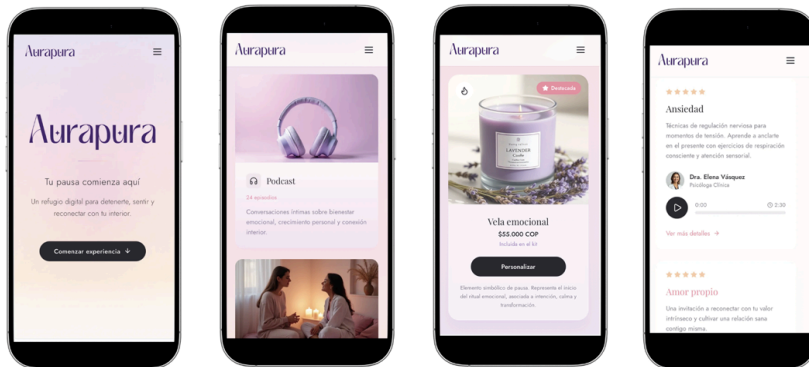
Aurapura

Aurapura

Tu pausa comienza aquí

Un refugio digital para detenerte, sentir y reconectar con tu interior.

Comenzar experiencia ↓

Aurapura

Podcast

24 episodios

Conversaciones íntimas sobre bienestar emocional, crecimiento personal y conexión interior.

Aurapura

Destacado

LAVENDER Candle

Vela emocional

$55.000 COP

Incluido en el kit

Personalizar

Elemento simbólico de pausa. Representa el inicio del ritual emocional, asociada a intención, calma y transformación.

Aurapura

★★★★★

Ansiedad

Técnicas de regulación nerviosa para momentos de tensión. Aprende a anclarte en el presente con ejercicios de respiración consciente y atención sensorial.

Dra. Elena Vásquez

Psicóloga Clínica

0:02

2:30

Ver más detalles →

★★★★★

Amor propio

Una invitación a reconectar con tu valor intrínseco y cultivar una relación sana contigo misma.